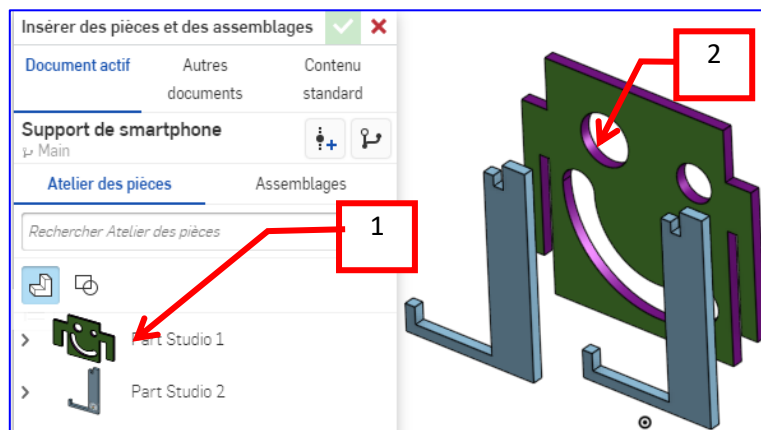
Insérer des pièces et des assemblages

Document actif | Autres documents | Contenu standard

Support de smartphone
Main

Atelier des pièces | Assemblages

Rechercher Atelier des pièces

Part Studio 1

Part Studio 2

1

2